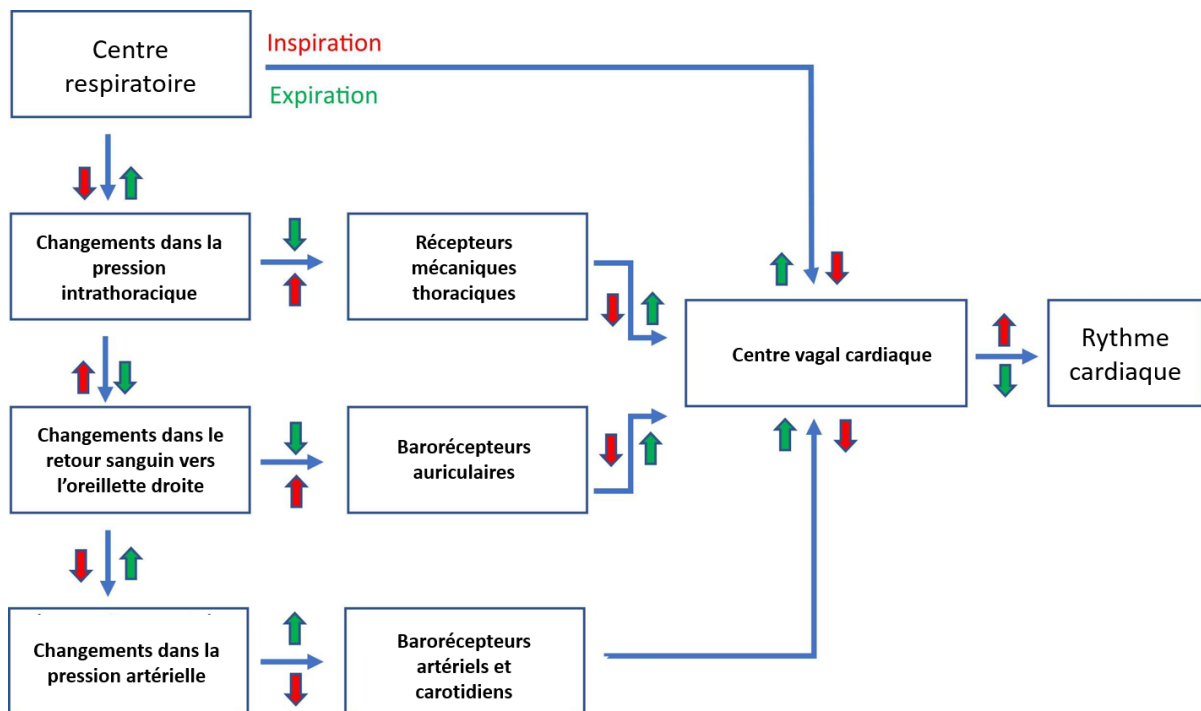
Centre respiratoire

Inspiration

Expiration

Changements dans la pression intrathoracique

Récepteurs mécaniques thoraciques

Centre vagal cardiaque

Rythme cardiaque

Changements dans le retour sanguin vers l'oreillette droite

Barorécepteurs auriculaires

Changements dans la pression artérielle

Barorécepteurs artériels et carotidiens